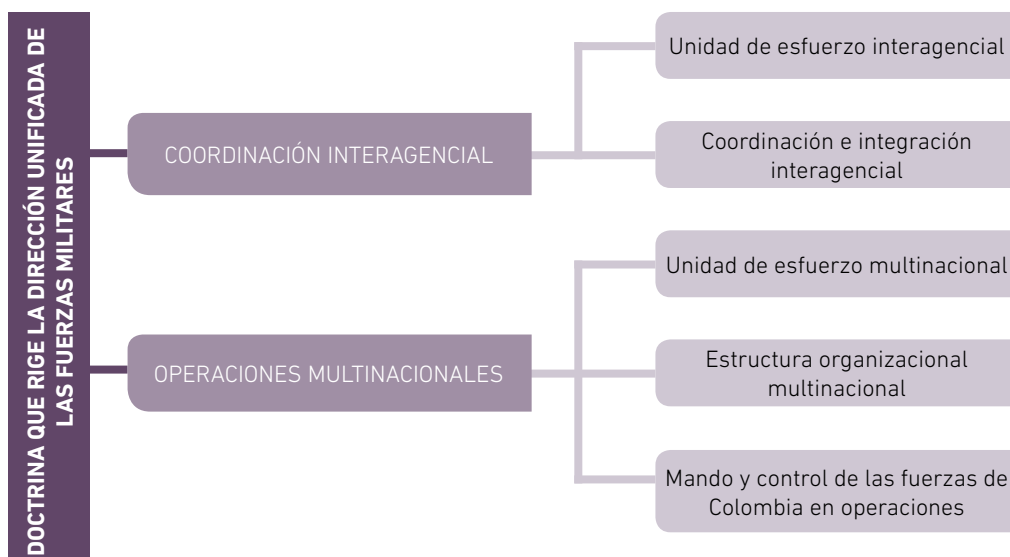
DOCTRINA QUE RIGE LA DIRECCIÓN UNIFICADA DE LAS FUERZAS MILITARES

COORDINACIÓN INTERAGENCIAL

Unidad de esfuerzo interagencial

Coordinación e integración interagencial

OPERACIONES MULTINACIONALES

Unidad de esfuerzo multinacional

Estructura organizacional multinacional

Mando y control de las fuerzas de Colombia en operaciones